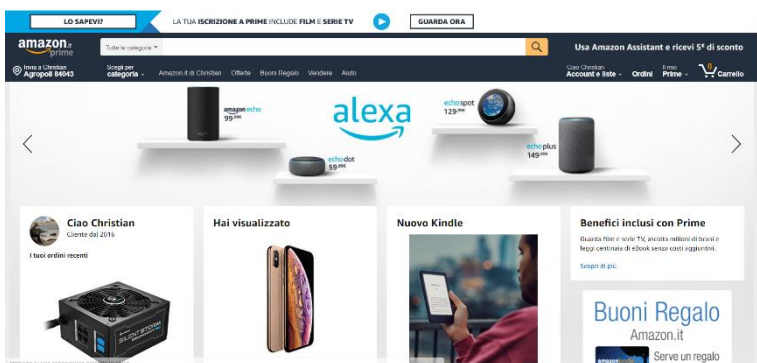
LO SAPEVI?

LA TUA ISCRIZIONE A PRIME INCLUDE FILM E SERIE TV

GUARDA ORA

amazon.it prime

Tutte le categorie

Usa Amazon Assistant e ricevi 5€ di sconto

Invia a Christian Agropoli 84043

Scegli per categoria

Amazon.it di Christian

Offerte

Buoni Regalo

Vendere

Aiuto

Ciao Christian Account e liste

Ordini

Il mio Prime

Carrello

alexa

amazon echo 99,99€

echo dot 59,99€

echo spot 129,99€

echo plus 149,99€

Ciao Christian

Cliente dal 2016

I tuoi ordini recenti

Hai visualizzato

Nuovo Kindle

Benefici inclusi con Prime

Guarda film e serie TV, ascolta milioni di brani e leggi centinaia di eBook senza costi aggiuntivi.

Scopri di più

Buoni Regalo

Amazon.it

Serve un regalo